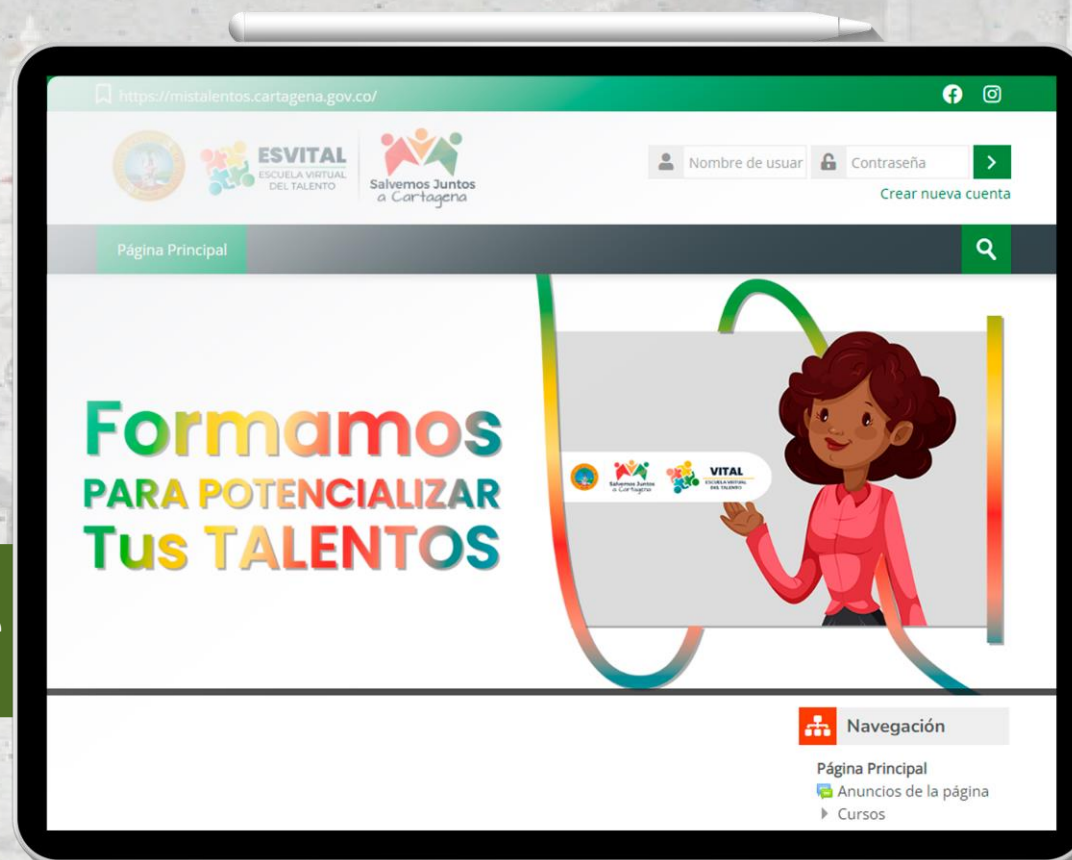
https://mistalentos.cartagena.gov.co/

ESVITAL ESCUELA VIRTUAL DEL TALENTO

Salvemos Juntos a Cartagena

Nombre de usuar

Contraseña

Crear nueva cuenta

Página Principal

Formamos PARA POTENCIALIZAR Tus TALENTOS

Salvemos Juntos a Cartagena

VITAL ESCUELA VIRTUAL DEL TALENTO

Navegación

Página Principal

Anuncios de la página

Cursos